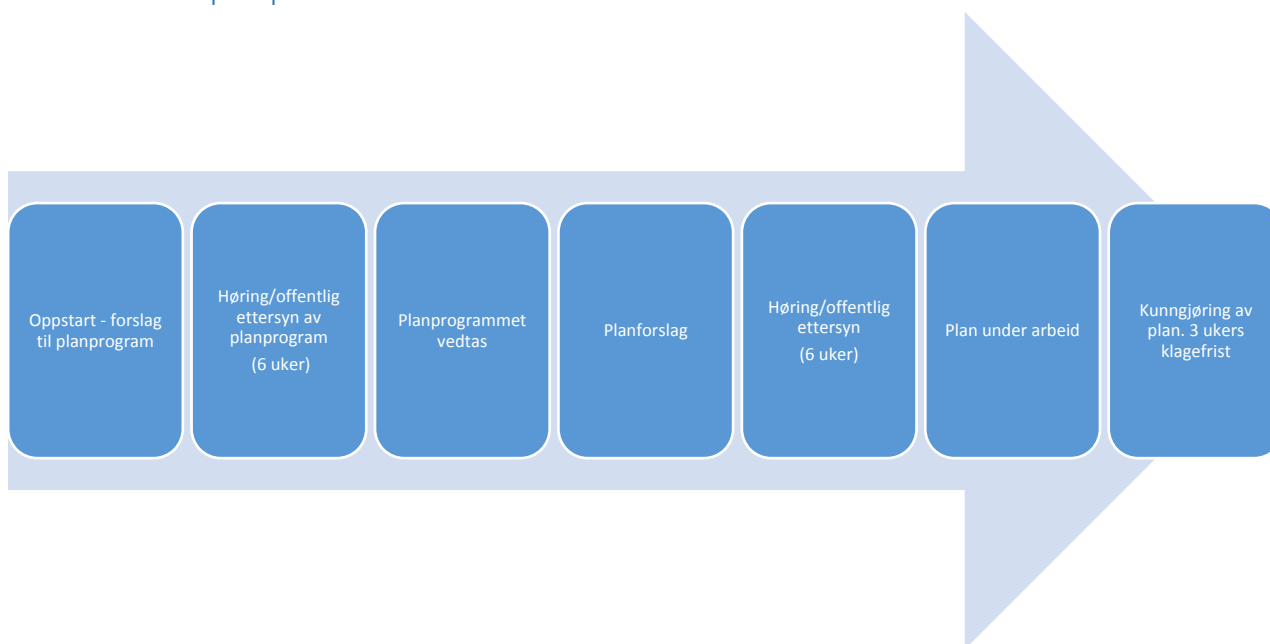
Oppstart - forslag til planprogram

Høring/offentlig ettersyn av planprogram
(6 uker)

Planprogrammet vedtas

Planforslag

Høring/offentlig ettersyn
(6 uker)

Plan under arbeid

Kunngjøring av plan. 3 ukers klagefrist